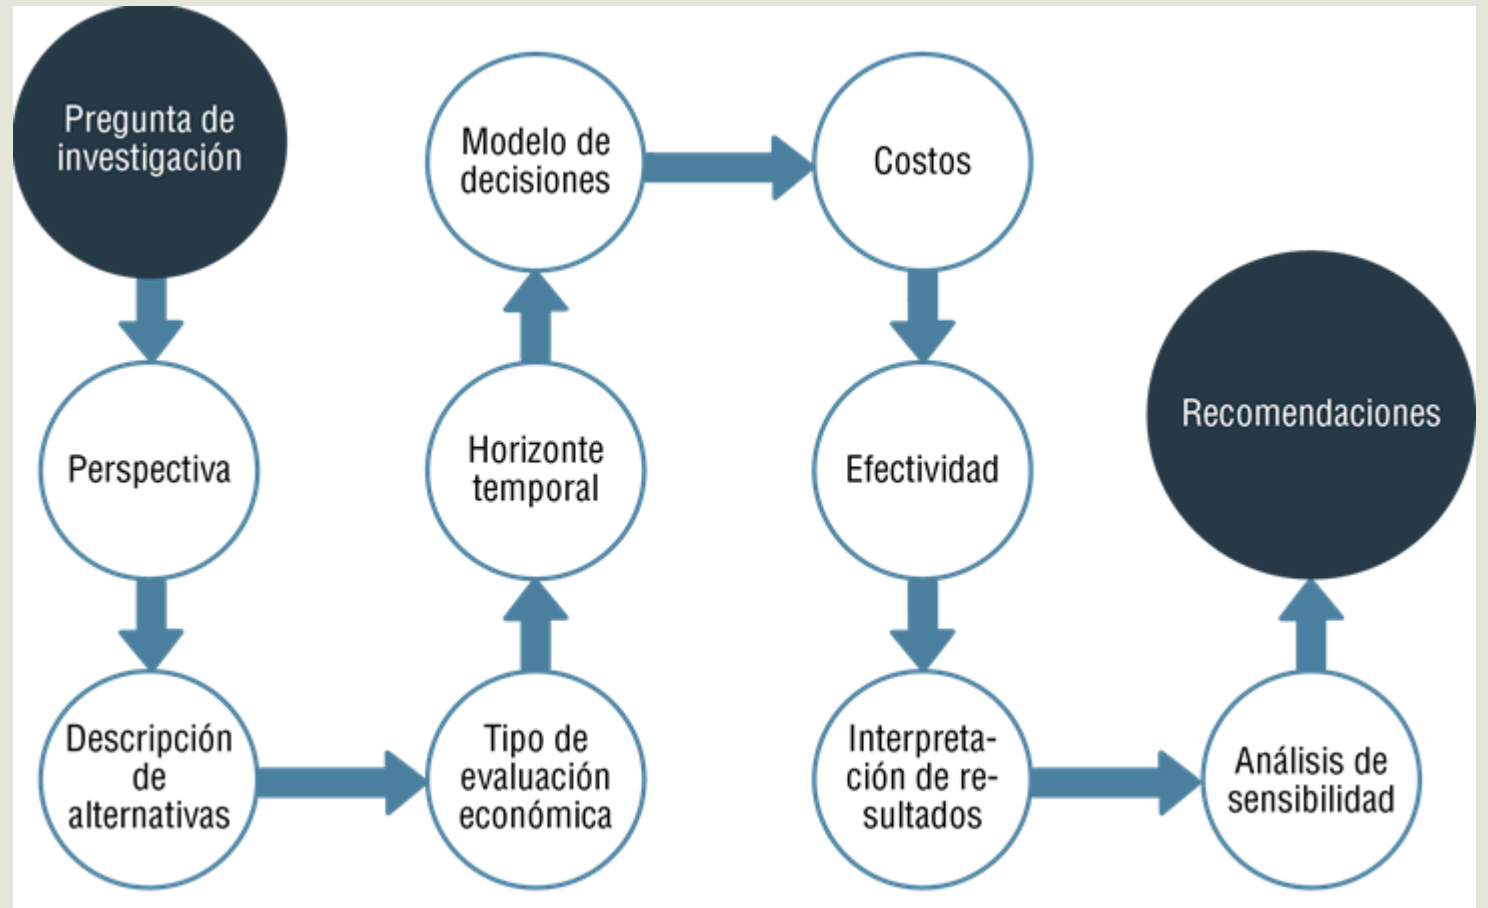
Pregunta de investigación

Perspectiva

Descripción de alternativas

Tipo de evaluación económica

Horizonte temporal

Modelo de decisiones

Costos

Efectividad

Interpretación de resultados

Análisis de sensibilidad

Recomendaciones